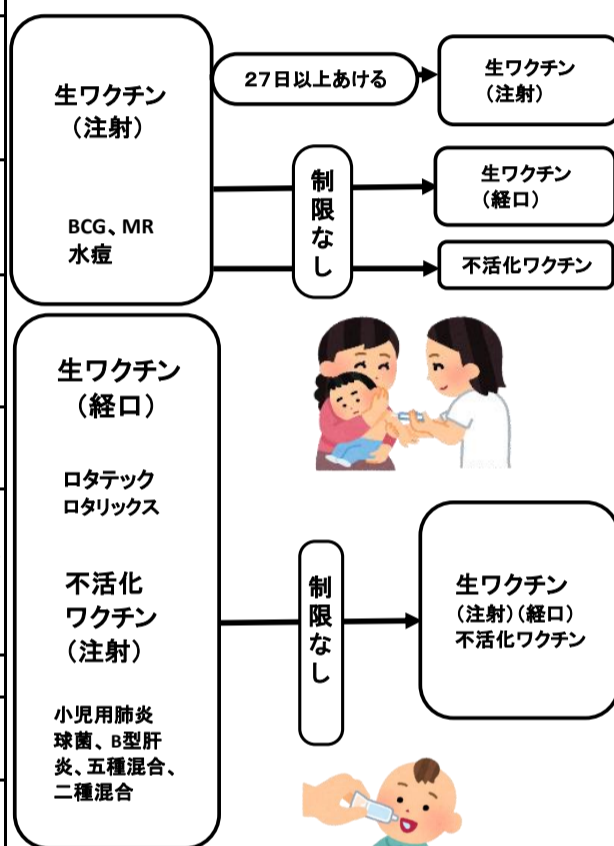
生ワクチン
（注射）

BCG、MR
水痘

27日以上あける

生ワクチン
（注射）

制限なし

生ワクチン
（経口）

不活化ワクチン

生ワクチン
（経口）

ロタテック
ロタリックス

不活化
ワクチン
（注射）

小児用肺炎球菌、B型肝炎、五種混合、二種混合

制限なし

生ワクチン
（注射）（経口）
不活化ワクチン